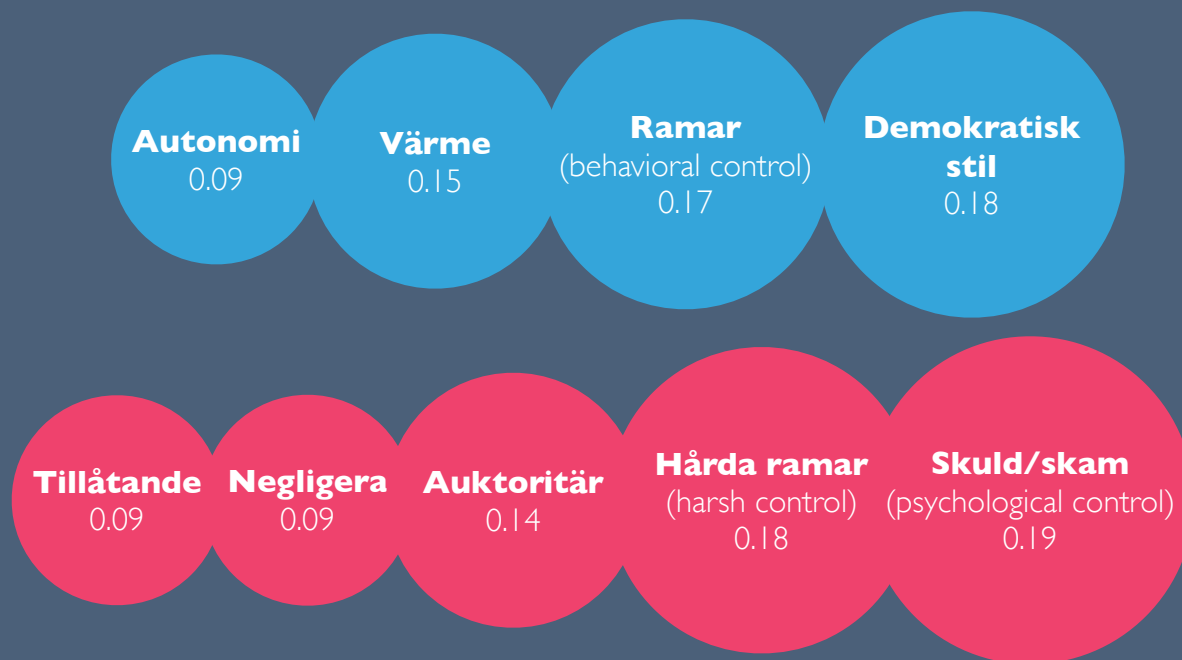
Autonomi
0.09

Värme
0.15

Ramar
(behavioral control)
0.17

Demokratisk stil
0.18

Tillåtande
0.09

Negligera
0.09

Auktoritär
0.14

Hårda ramar
(harsh control)
0.18

Skuld/skam
(psychological control)
0.19